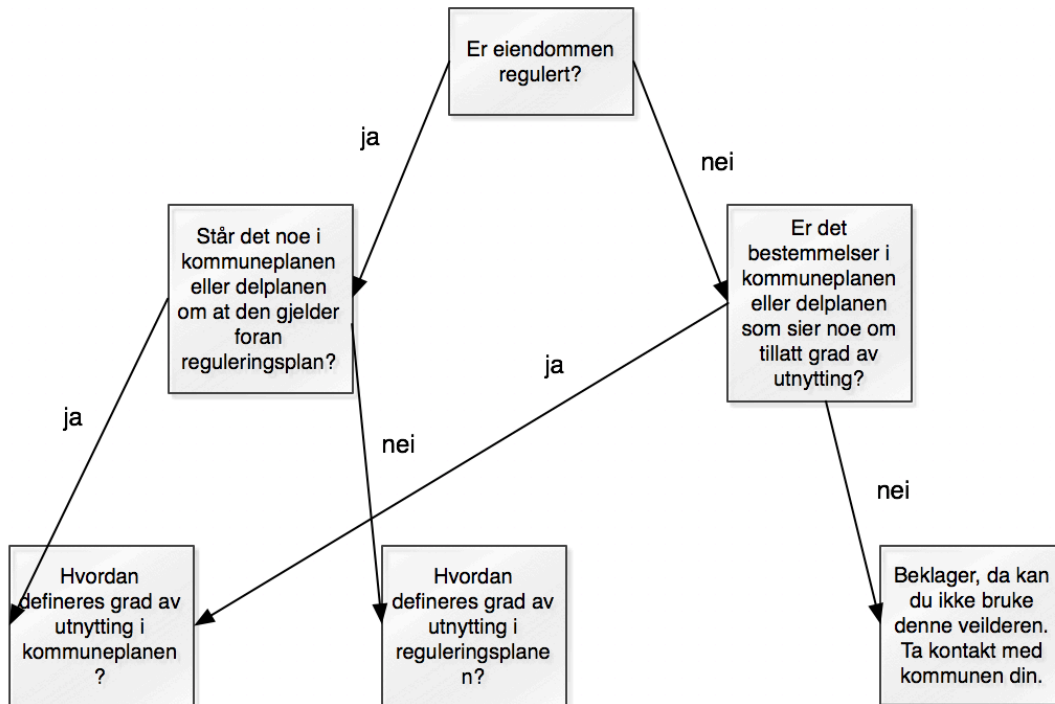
Er eiendommen regulert?

ja

nei

Står det noe i kommuneplanen eller delplanen om at den gjelder foran reguleringsplan?

Er det bestemmelser i kommuneplanen eller delplanen som sier noe om tillatt grad av utnytting?

ja

ja

nei

nei

Hvordan defineres grad av utnytting i kommuneplanen ?

Hvordan defineres grad av utnytting i reguleringsplane n?

Beklager, da kan du ikke bruke denne veilderen. Ta kontakt med kommunen din.